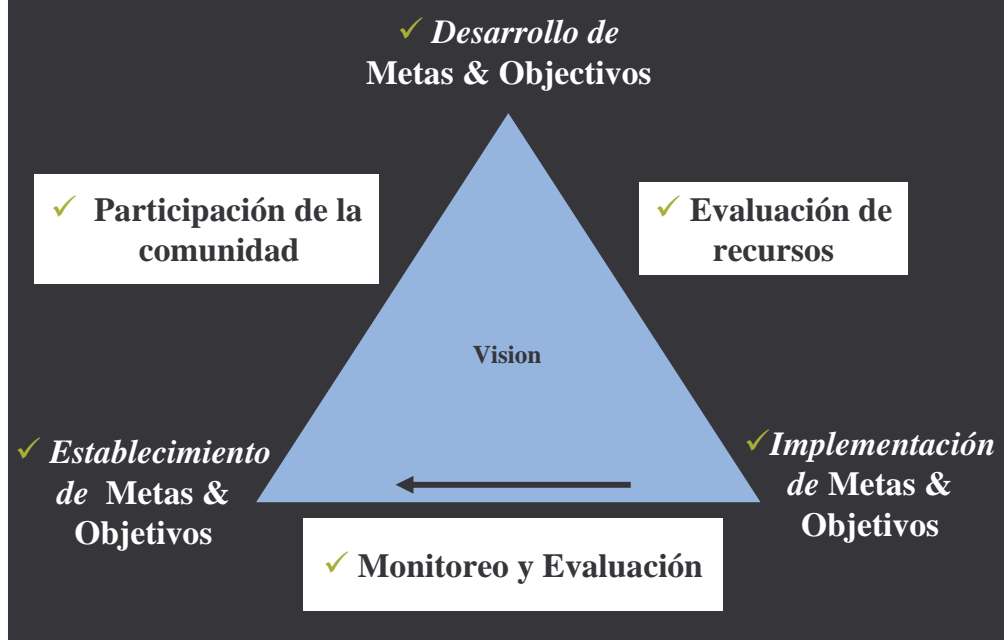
✓ Desarrollo de Metas & Objectivos

✓ Participación de la comunidad

✓ Evaluación de recursos

Vision

✓ Establecimiento de Metas & Objetivos

✓Implementación de Metas & Objetivos

✓ Monitoreo y Evaluación